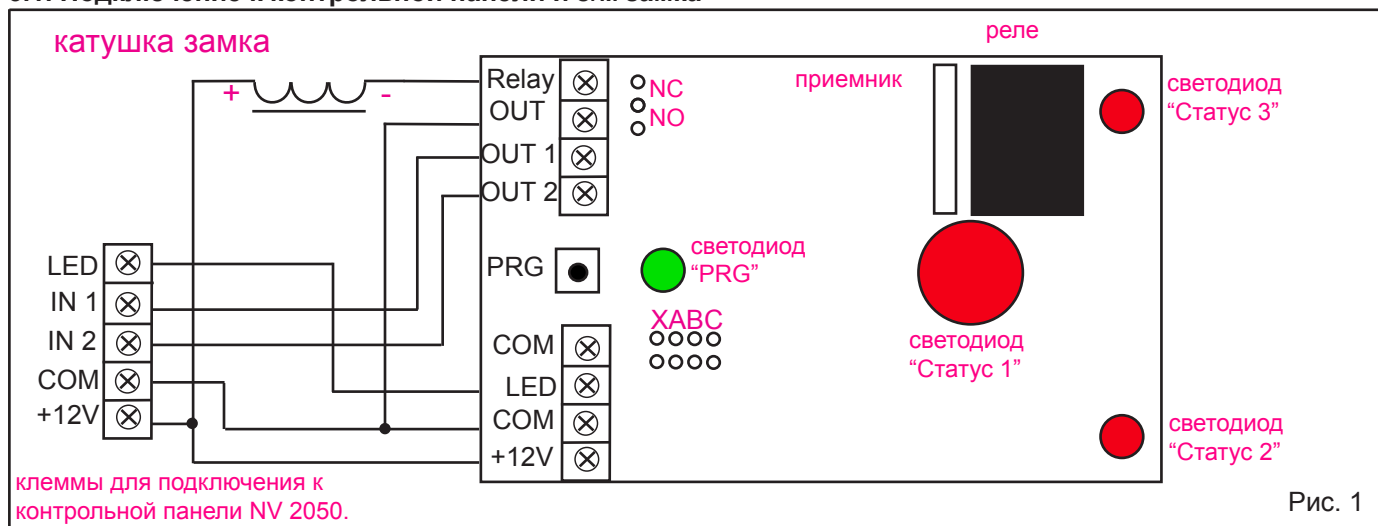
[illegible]

катушка замка

+ -

реле

приемник

Relay

OUT

OUT 1

OUT 2

NC

NO

светодиод "Статус 3"

LED

IN 1

IN 2

COM

+12V

PRG

светодиод "PRG"

XABC

COM

LED

COM

+12V

светодиод "Статус 1"

светодиод "Статус 2"

клеммы для подключения к контрольной панели NV 2050.

Рис. 1